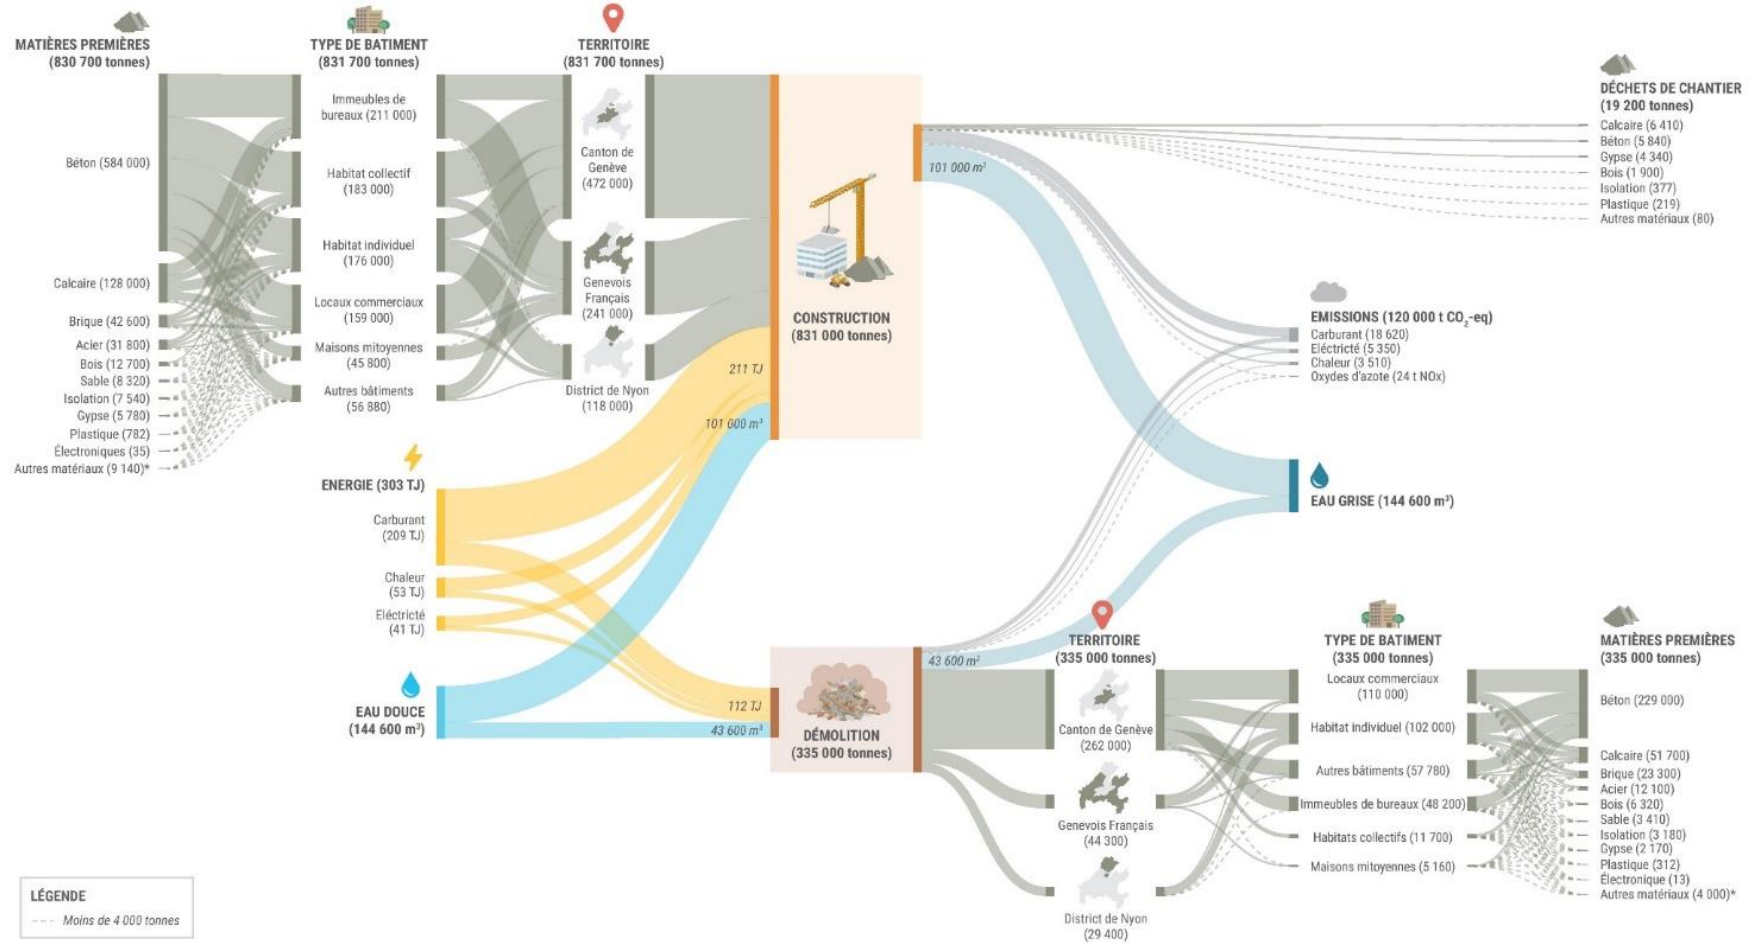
MATIÈRES PREMIÈRES
(830 700 tonnes)

Béton (584 000)
Calcaire (128 000)
Brique (42 600)
Acier (31 800)
Bois (12 700)
Sable (8 320)
Isolation (7 540)
Gypse (5 780)
Plastique (782)
Électroniques (35)
Autres matériaux (9 140)*

TYPE DE BATIMENT
(831 700 tonnes)

Immeubles de bureaux (211 000)
Habitat collectif (183 000)
Habitat individuel (176 000)
Locaux commerciaux (159 000)
Maisons mitoyennes (45 800)
Autres bâtiments (56 880)

TERRITOIRE
(831 700 tonnes)

Canton de Genève (472 000)
Genevois Français (241 000)
District de Nyon (118 000)

CONSTRUCTION
(831 000 tonnes)

211 TJ
101 000 m³
101 000 m³

ENERGIE (303 TJ)
Carburant (209 TJ)
Chaleur (53 TJ)
Eléctricté (41 TJ)

EAU DOUCE
(144 600 m³)

112 TJ
43 600 m³

DÉMOLITION
(335 000 tonnes)

43 600 m³

DÉCHETS DE CHANTIER
(19 200 tonnes)
Calcaire (6 410)
Béton (5 840)
Gypse (4 340)
Bois (1 900)
Isolation (377)
Plastique (219)
Autres matériaux (80)

EMISSIONS (120 000 t $CO_2$-eq)
Carburant (18 620)
Eléctricté (5 350)
Chaleur (3 510)
Oxydes d'azote (24 t NOx)

EAU GRISE (144 600 m³)

TERRITOIRE
(335 000 tonnes)
Canton de Genève (262 000)
Genevois Français (44 300)
District de Nyon (29 400)

TYPE DE BATIMENT
(335 000 tonnes)
Locaux commerciaux (110 000)
Habitat individuel (102 000)
Autres bâtiments (57 780)
Immeubles de bureaux (48 200)
Habitats collectifs (11 700)
Maisons mitoyennes (5 160)

MATIÈRES PREMIÈRES
(335 000 tonnes)
Béton (229 000)
Calcaire (51 700)
Brique (23 300)
Acier (12 100)
Bois (6 320)
Sable (3 410)
Isolation (3 180)
Gypse (2 170)
Plastique (312)
Électronique (13)
Autres matériaux (4 000)*

LÉGENDE
Moins de 4 000 tonnes